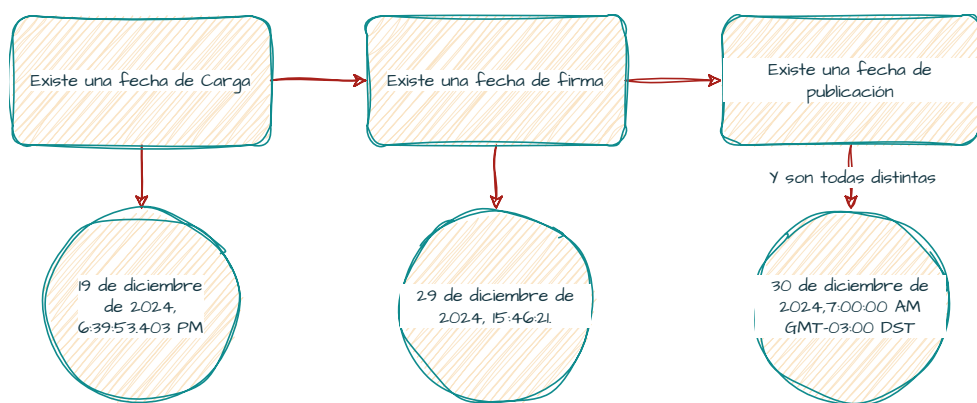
Existe una fecha de Carga

Existe una fecha de firma

Existe una fecha de publicación

Y son todas distintas

19 de diciembre de 2024, 6:39:53.403 PM

29 de diciembre de 2024, 15:46:21.

30 de diciembre de 2024,7:00:00 AM GMT-03:00 DST